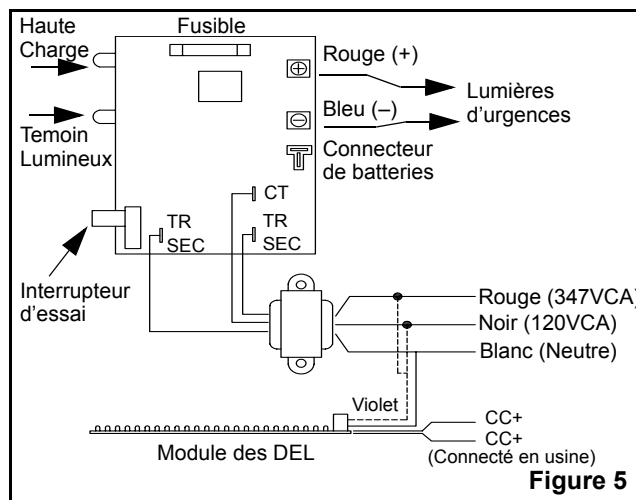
Haute Charge

Fusible

Rouge (+)

Lumières d'urgences

Bleu (–)

Temoin Lumineux

Connecteur de batteries

CT

TR SEC

TR SEC

Interrupteur d'essai

Rouge (347VCA)

Noir (120VCA)

Blanc (Neutre)

Violet

CC+

CC+

Module des DEL

(Connecté en usine)

Figure 5